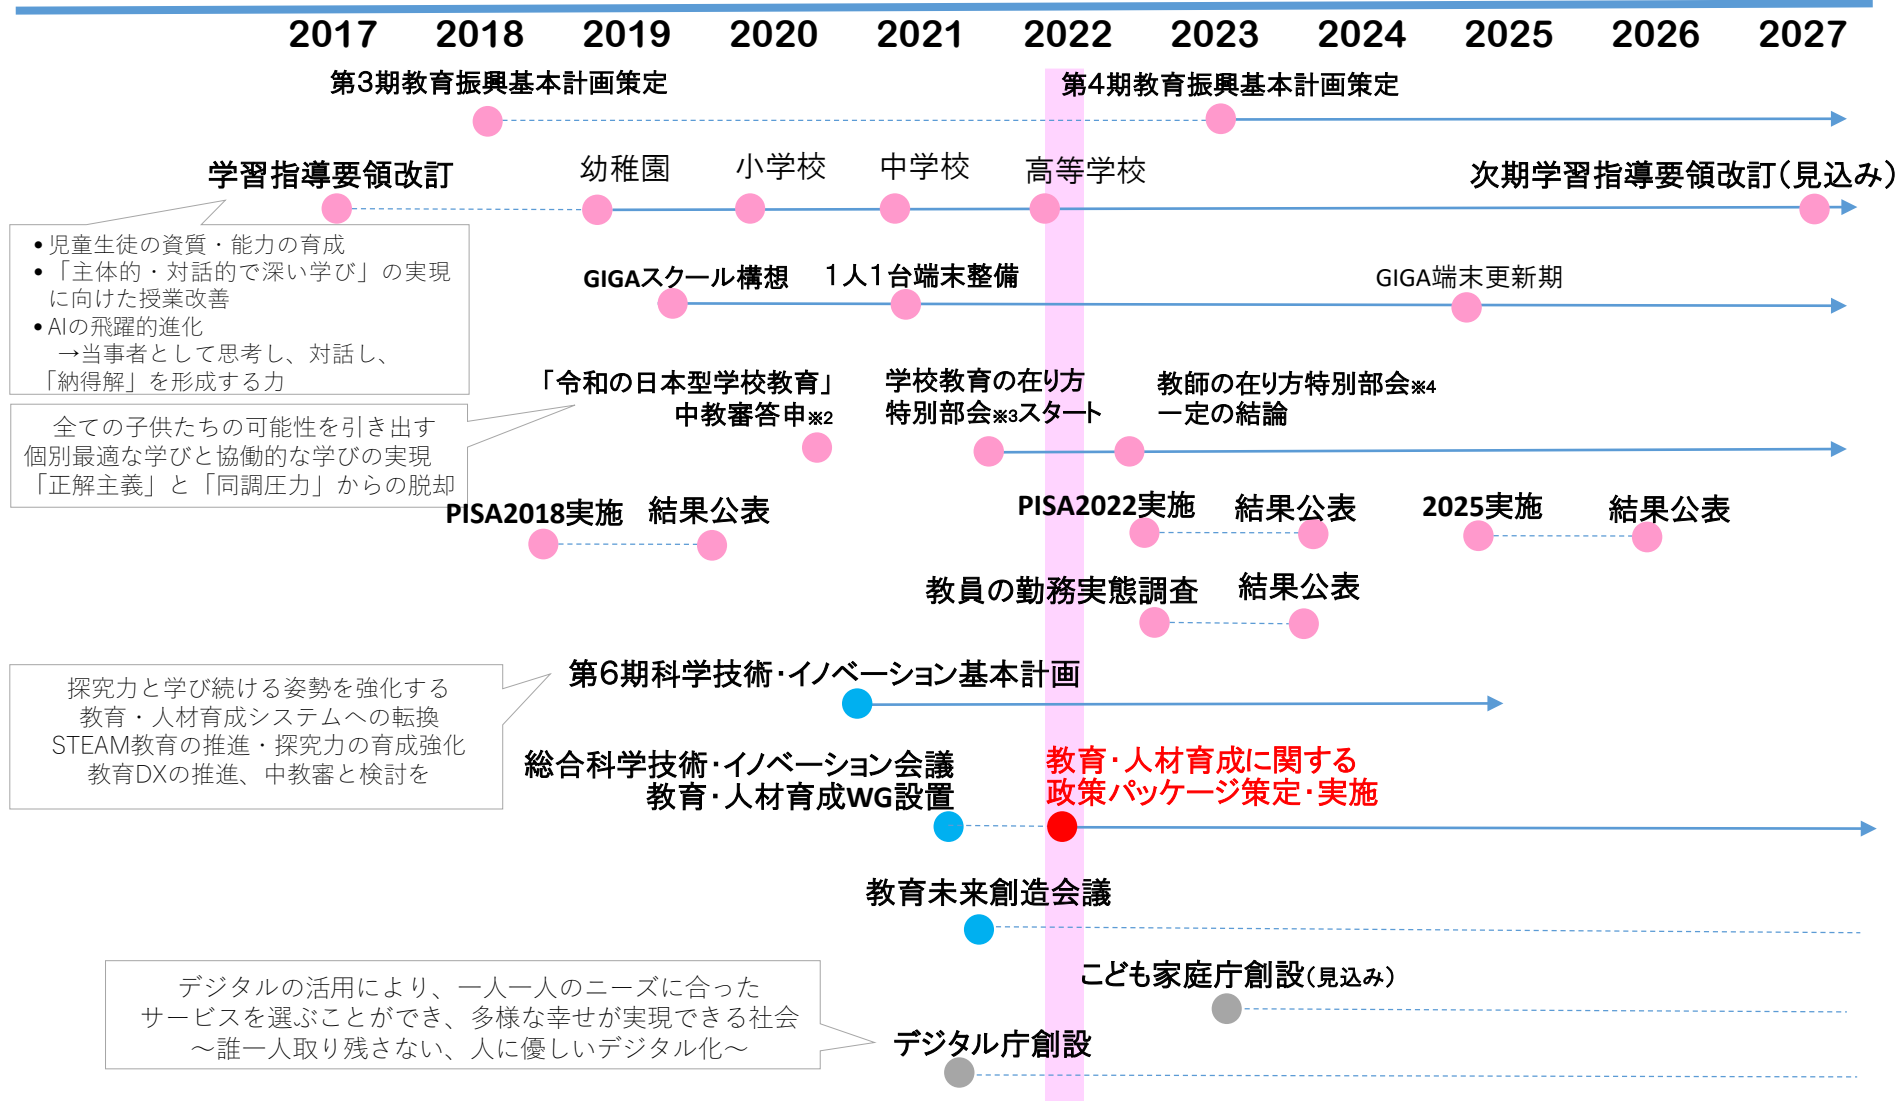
2017 2018 2019 2020 2021 2022 2023 2024 2025 2026 2027

第3期教育振興基本計画策定

第4期教育振興基本計画策定

学習指導要領改訂

幼稚園 小学校 中学校 高等学校

次期学習指導要領改訂(見込み)

• 児童生徒の資質・能力の育成
• 「主体的・対話的で深い学び」の実現に向けた授業改善
• AIの飛躍的進化
→当事者として思考し、対話し、「納得解」を形成する力

GIGAスクール構想 1人1台端末整備 GIGA端末更新期

「令和の日本型学校教育」中教審答申※2

学校教育の在り方特別部会※3スタート

教師の在り方特別部会※4 一定の結論

全ての子供たちの可能性を引き出す
個別最適な学びと協働的な学びの実現
「正解主義」と「同調圧力」からの脱却

PISA2018実施 結果公表

PISA2022実施 結果公表

2025実施 結果公表

教員の勤務実態調査 結果公表

探究力と学び続ける姿勢を強化する
教育・人材育成システムへの転換
STEAM教育の推進・探究力の育成強化
教育DXの推進、中教審と検討を

第6期科学技術・イノベーション基本計画

総合科学技術・イノベーション会議
教育・人材育成WG設置

教育・人材育成に関する
政策パッケージ策定・実施

教育未来創造会議

こども家庭庁創設(見込み)

デジタルの活用により、一人一人のニーズに合った
サービスを選ぶことができ、多様な幸せが実現できる社会
〜誰一人取り残さない、人に優しいデジタル化〜

デジタル庁創設